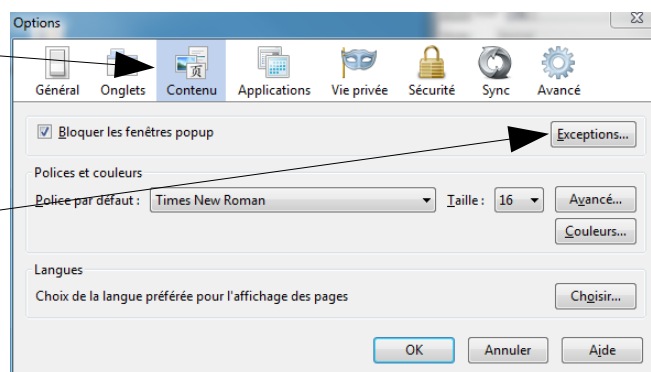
Options

Général Onglets Contenu Applications Vie privée Sécurité Sync Avancé

Bloquer les fenêtres popup

Exceptions...

Polices et couleurs

Police par défaut : Times New Roman

Taille : 16

Avancé...

Couleurs...

Langues

Choix de la langue préférée pour l'affichage des pages

Choisir...

OK Annuler Aide